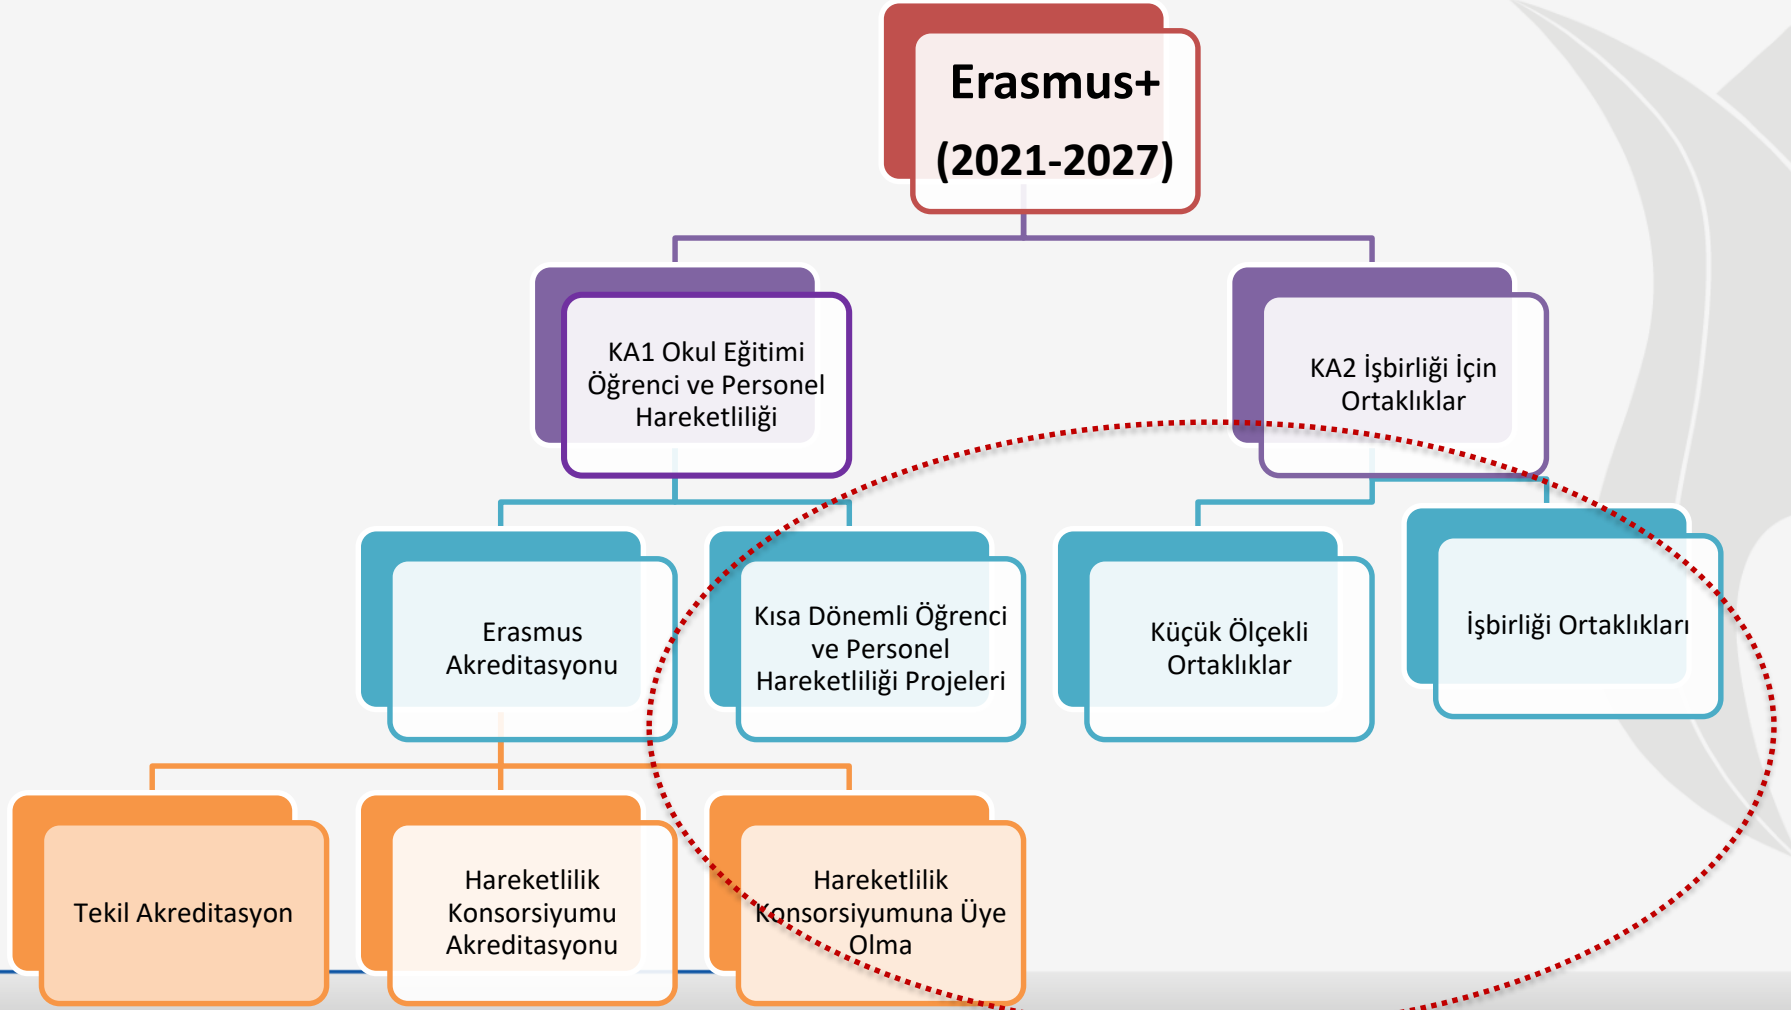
Erasmus+
(2021-2027)

KA1 Okul Eğitimi Öğrenci ve Personel Hareketliliği

KA2 İşbirliği İçin Ortaklıklar

Erasmus Akreditasyonu

Kısa Dönemli Öğrenci ve Personel Hareketliliği Projeleri

Küçük Ölçekli Ortaklıklar

İşbirliği Ortaklıkları

Tekil Akreditasyon

Hareketlilik Konsorsiyumu Akreditasyonu

Hareketlilik Konsorsiyumuna Üye Olma